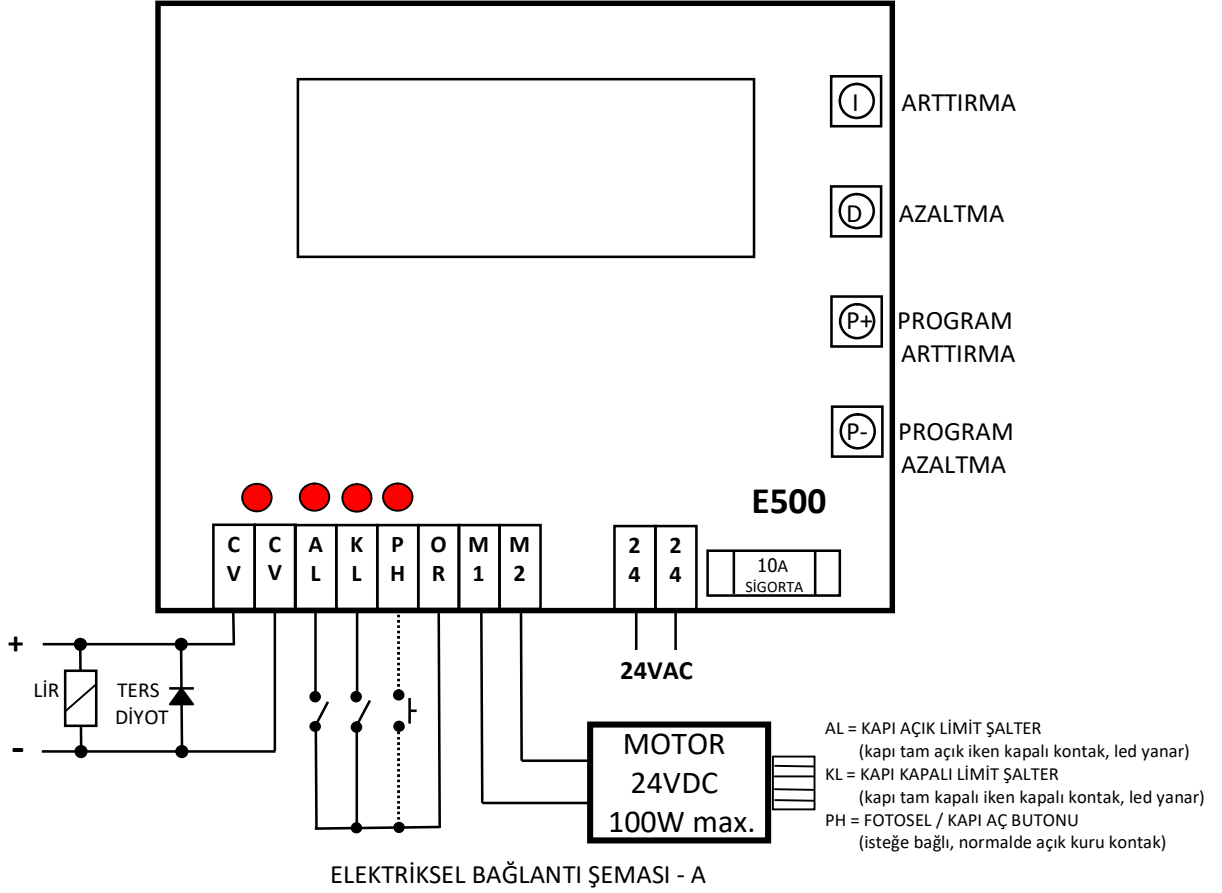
I ARTTIRMA

D AZALTMA

P+ PROGRAM ARTTIRMA

P- PROGRAM AZALTMA

E500

C V C V A L K L P H O R M 1 M 2

2 4 2 4

10A SİGORTA

+

-

LİR

TERS DİYOT

24VAC

MOTOR 24VDC 100W max.

AL = KAPI AÇIK LİMİT ŞALTER
(kapı tam açık iken kapalı kontak, led yanar)
KL = KAPI KAPALI LİMİT ŞALTER
(kapı tam kapalı iken kapalı kontak, led yanar)
PH = FOTOSEL / KAPI AÇ BUTONU
(isteğe bağlı, normalde açık kuru kontak)

ELEKTRİKSEL BAĞLANTI ŞEMASI - A